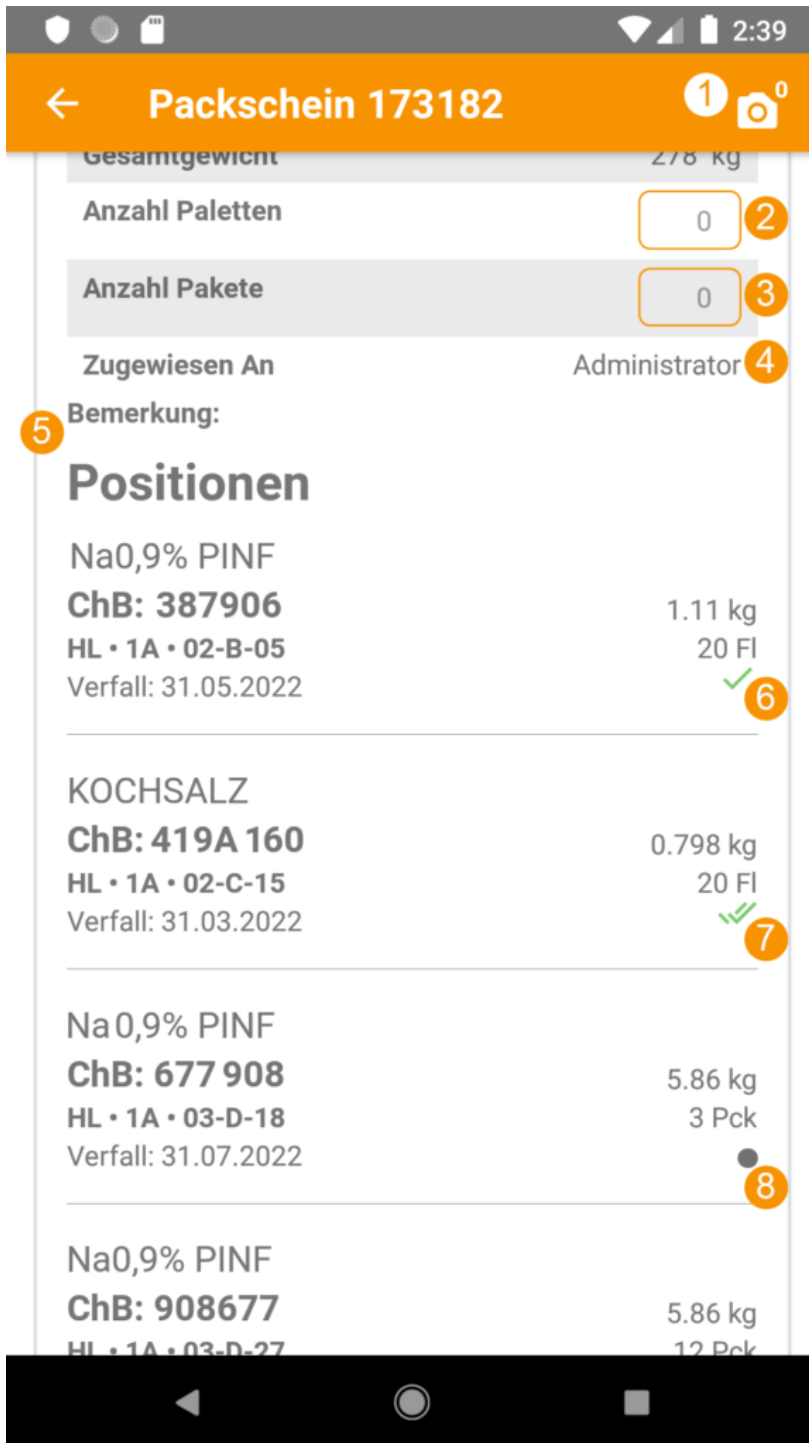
2:39

Packschein 173182 1 0

Gesamtgewicht 278 kg

Anzahl Paletten 0 2

Anzahl Pakete 0 3

Zugewiesen An Administrator 4

5 Bemerkung:

Positionen

Na0,9% PINF
ChB: 387906 1.11 kg
HL • 1A • 02-B-05 20 Fl
Verfall: 31.05.2022 6

KOCHSALZ
ChB: 419A 160 0.798 kg
HL • 1A • 02-C-15 20 Fl
Verfall: 31.03.2022 7

Na 0,9% PINF
ChB: 677 908 5.86 kg
HL • 1A • 03-D-18 3 Pck
Verfall: 31.07.2022 8

Na0,9% PINF
ChB: 908677 5.86 kg
HL • 1A • 03-D-27 12 Pck